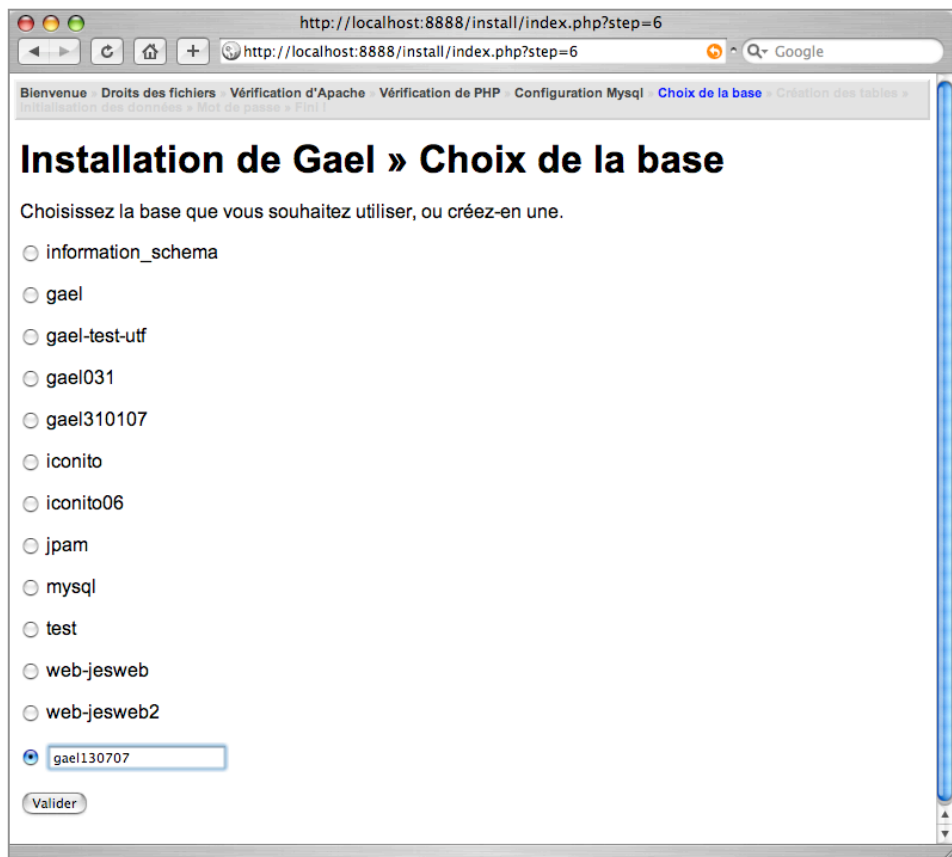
http://localhost:8888/install/index.php?step=6

http://localhost:8888/install/index.php?step=6

Google

Bienvenue » Droits des fichiers » Vérification d'Apache » Vérification de PHP » Configuration Mysql » Choix de la base » Création des tables » Initialisation des données » Mot de passe » Fini !

# Installation de Gael » Choix de la base

Choisissez la base que vous souhaitez utiliser, ou créez-en une.

information_schema

gael

gael-test-utf

gael031

gael310107

iconito

iconito06

jpam

mysql

test

web-jesweb

web-jesweb2

gael130707

Valider